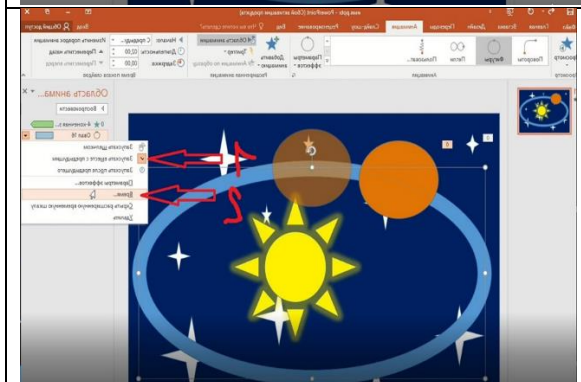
Вход | Общий доступ

Изменить порядок анимации
Переместить назад
Переместить вперед

Область анимации
Триггер
Анимация по образцу

Начало: С предыдущим
Длительность: 00,50
Задержка: 00,00

Расширенная анимация
Время показа слайдов

Файл Главная Вставка Дизайн Переходы Анимация Слайд-шоу Рецензирование Вид Что вы хотите сделать?

Область анима...
Воспроизвести
Изогнутая в...
Овал 16

Запускать щелчком
Запускать вместе с предыдущим
Запускать после предыдущего
Параметры эффектов...
Время...
Скрыть расширенную временную шкалу
Удалить

1
2